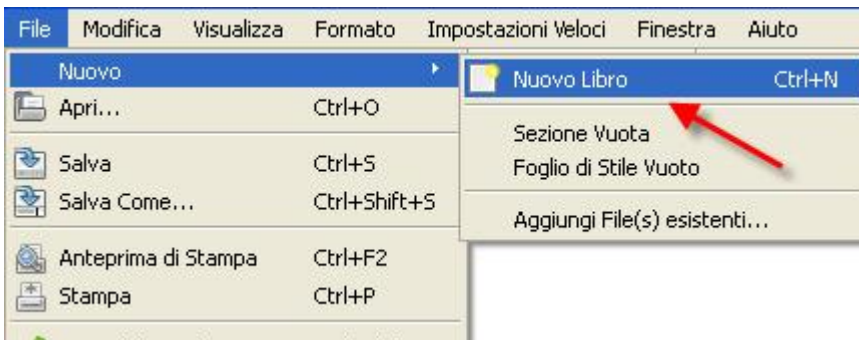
File Modifica Visualizza Formato Impostazioni Veloci Finestra Aiuto

Nuovo
Apri... Ctrl+O
Salva Ctrl+S
Salva Come... Ctrl+Shift+S
Anteprima di Stampa Ctrl+F2
Stampa Ctrl+P

Nuovo Libro Ctrl+N
Sezione Vuota
Foglio di Stile Vuoto
Aggiungi File(s) esistenti...